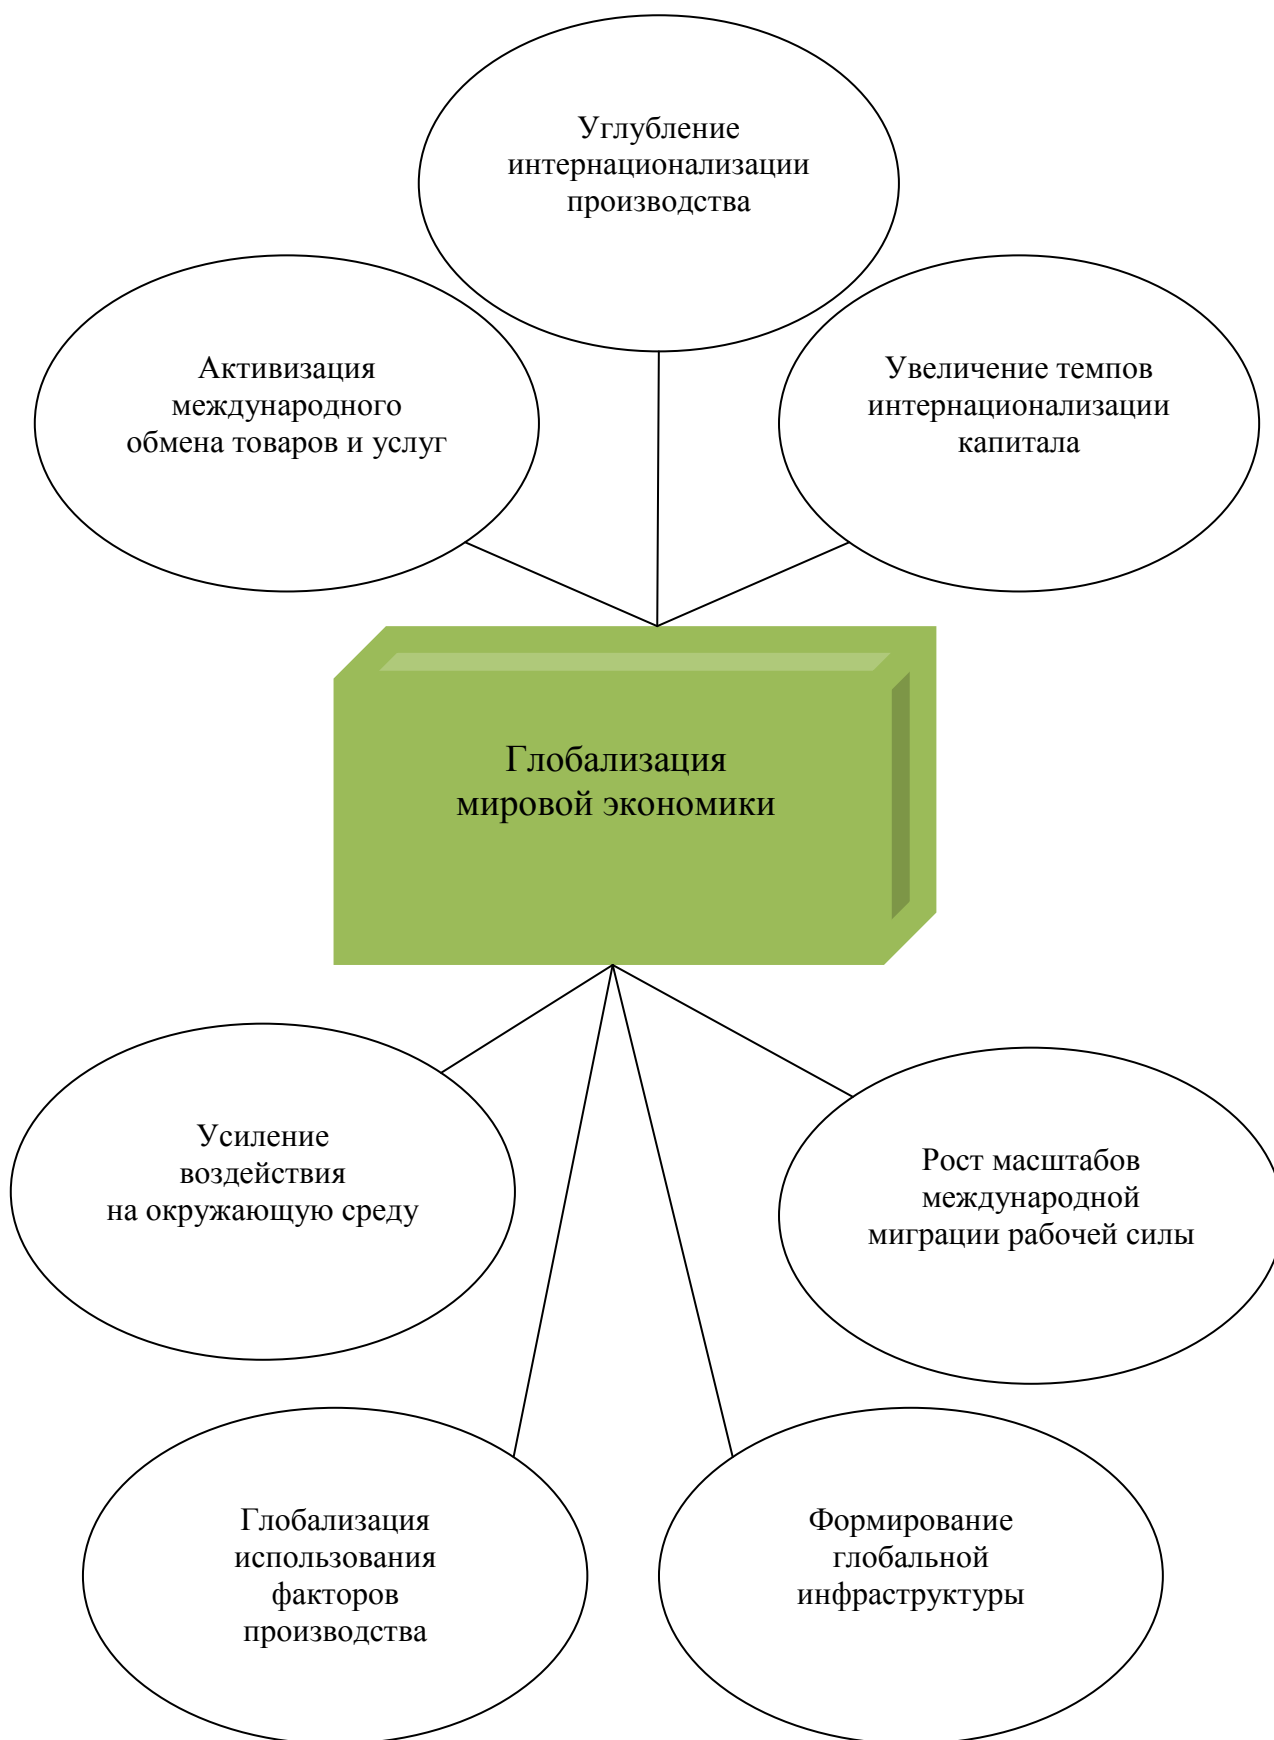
Углубление интернационализации производства

Активизация международного обмена товаров и услуг

Увеличение темпов интернационализации капитала

Глобализация мировой экономики

Усиление воздействия на окружающую среду

Рост масштабов международной миграции рабочей силы

Глобализация использования факторов производства

Формирование глобальной инфраструктуры